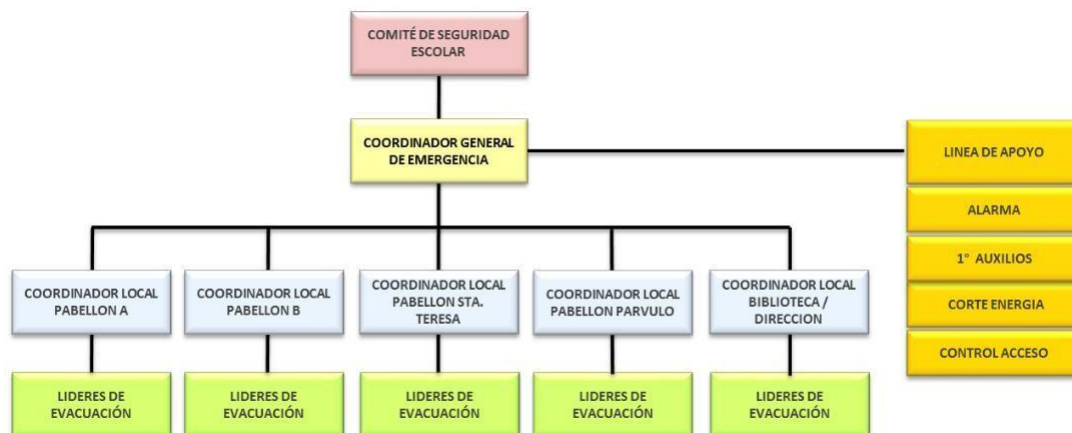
COMITÉ DE SEGURIDAD ESCOLAR

COORDINADOR GENERAL DE EMERGENCIA

LINEA DE APOYO

ALARMA

1° AUXILIOS

CORTE ENERGIA

CONTROL ACCESO

COORDINADOR LOCAL PABELLON A

COORDINADOR LOCAL PABELLON B

COORDINADOR LOCAL PABELLON STA. TERESA

COORDINADOR LOCAL PABELLON PARVULO

COORDINADOR LOCAL BIBLIOTECA / DIRECCION

LIDERES DE EVACUACIÓN

LIDERES DE EVACUACIÓN

LIDERES DE EVACUACIÓN

LIDERES DE EVACUACIÓN

LIDERES DE EVACUACIÓN